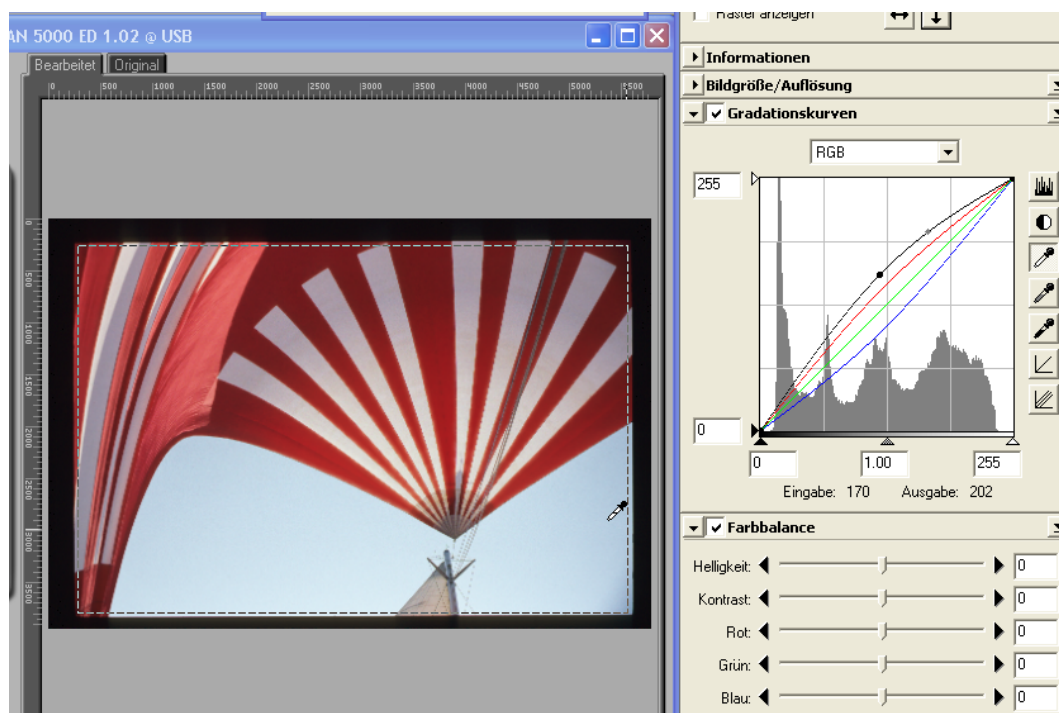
AN 5000 ED 1.02 @ USB

Bearbeitet Original

0 500 1000 1500 2000 2500 3000 3500 4000 4500 5000 5500

0 500 1000 1500 2000 2500 3000 3500

Raster anzeigen

Informationen

Bildgröße/Auflösung

Gradationskurven

RGB

255

0

0 1.00 255

Eingabe: 170 Ausgabe: 202

Farbbalance

Helligkeit: 0

Kontrast: 0

Rot: 0

Grün: 0

Blau: 0